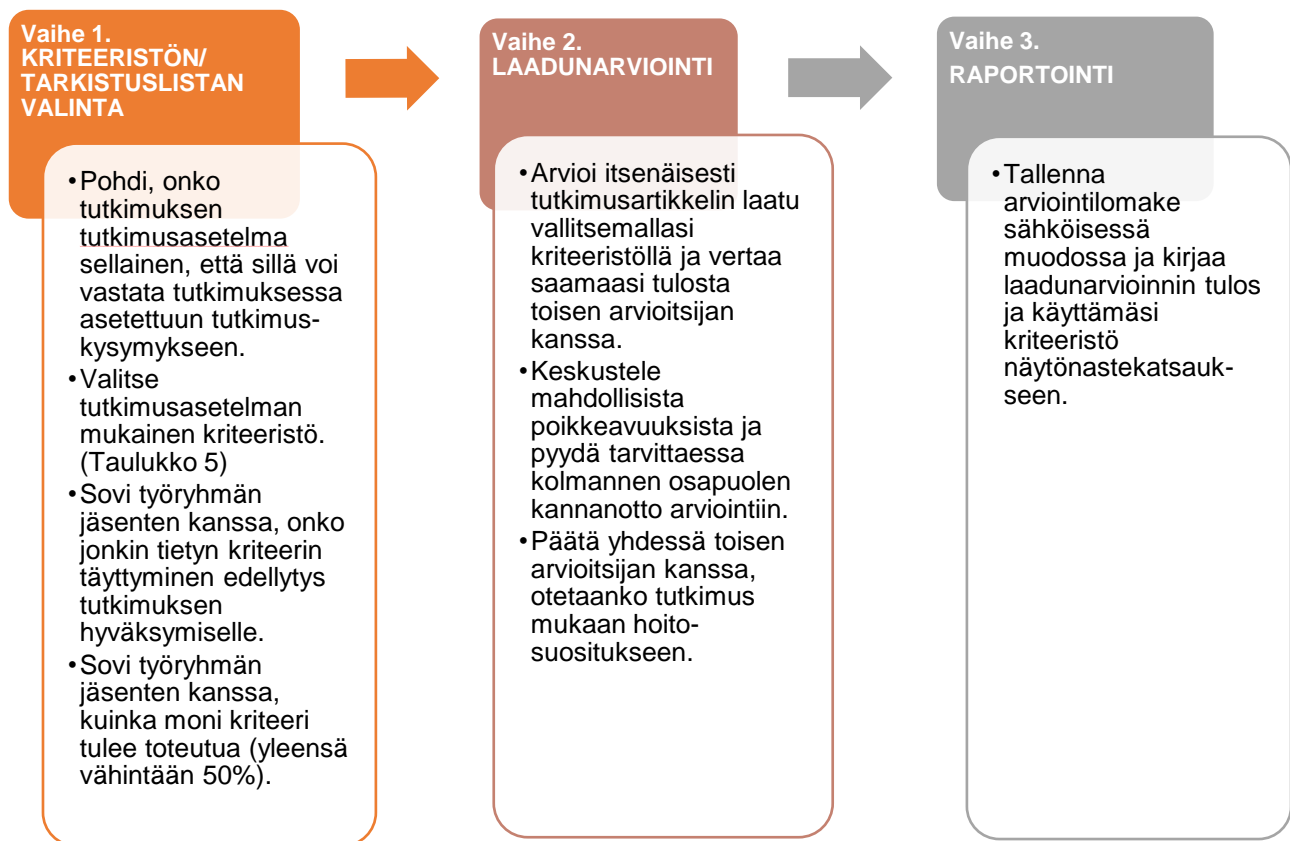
Vaihe 1.
KRITEERISTÖN/ TARKISTUSLISTAN VALINTA

• Pohdi, onko tutkimuksen tutkimusasetelma sellainen, että sillä voi vastata tutkimuksessa asetettuun tutkimuskysymykseen.
• Valitse tutkimusasetelman mukainen kriteeristö. (Taulukko 5)
• Sovi työryhmän jäsenten kanssa, onko jonkin tietyn kriteerin täyttyminen edellytys tutkimuksen hyväksymiselle.
• Sovi työryhmän jäsenten kanssa, kuinka moni kriteeri tulee toteutua (yleensä vähintään 50%).

Vaihe 2.
LAADUNARVIOINTI

• Arvioi itsenäisesti tutkimusartikkelin laatu vallitsemallasi kriteeristöllä ja vertaa saamaasi tulosta toisen arvioitsijan kanssa.
• Keskustele mahdollisista poikkeavuuksista ja pyydä tarvittaessa kolmannen osapuolen kannanotto arviointiin.
• Päätä yhdessä toisen arvioitsijan kanssa, otetaanko tutkimus mukaan hoitosuositukseen.

Vaihe 3.
RAPORTOINTI

• Tallenna arviointilomake sähköisessä muodossa ja kirjaa laadunarvioinnin tulos ja käyttämäsi kriteeristö näytönastekatsaukseen.